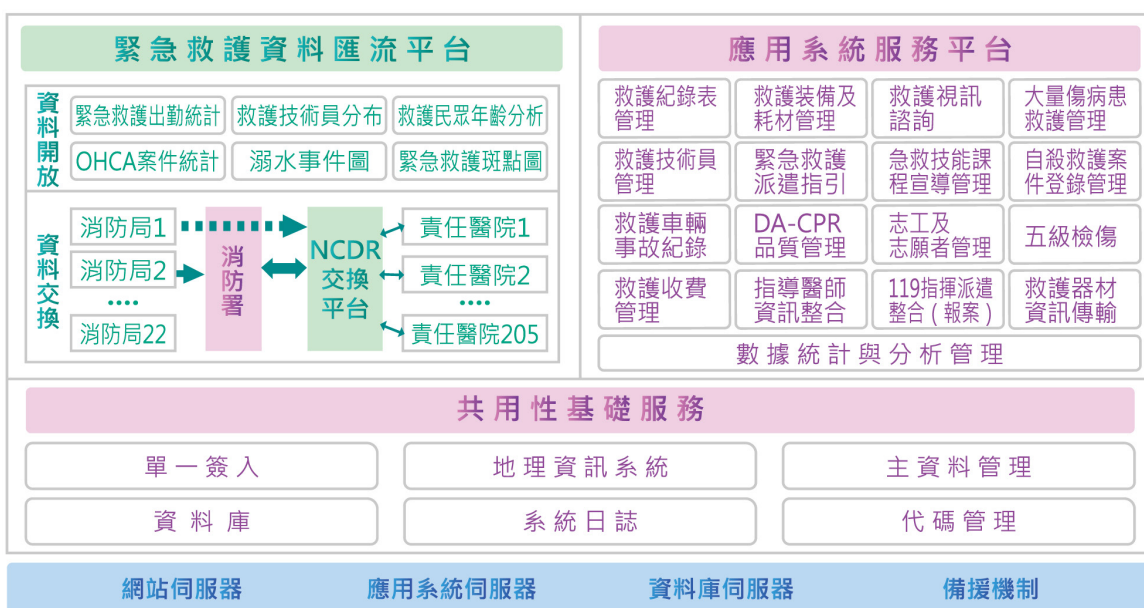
緊急救護資料匯流平台

資料開放

緊急救護出勤統計
救護技術員分布
救護民眾年齡分析
OHCA案件統計
溺水事件圖
緊急救護斑點圖

資料交換

消防局1
消防局2
....
消防局22

消防署

NCDR交換平台

責任醫院1
責任醫院2
....
責任醫院205

應用系統服務平台

| 救護紀錄表管理 | 救護裝備及耗材管理 | 救護視訊諮詢 | 大量傷病患救護管理 |
|---|---|---|---|
| 救護技術員管理 | 緊急救護派遣指引 | 急救技能課程宣導管理 | 自殺救護案件登錄管理 |
| 救護車輛事故紀錄 | DA-CPR品質管理 | 志工及志願者管理 | 五級檢傷 |
| 救護收費管理 | 指導醫師資訊整合 | 119指揮派遣整合(報案) | 救護器材資訊傳輸 |

數據統計與分析管理

共用性基礎服務

單一簽入
地理資訊系統
主資料管理
資料庫
系統日誌
代碼管理

網站伺服器
應用系統伺服器
資料庫伺服器
備援機制